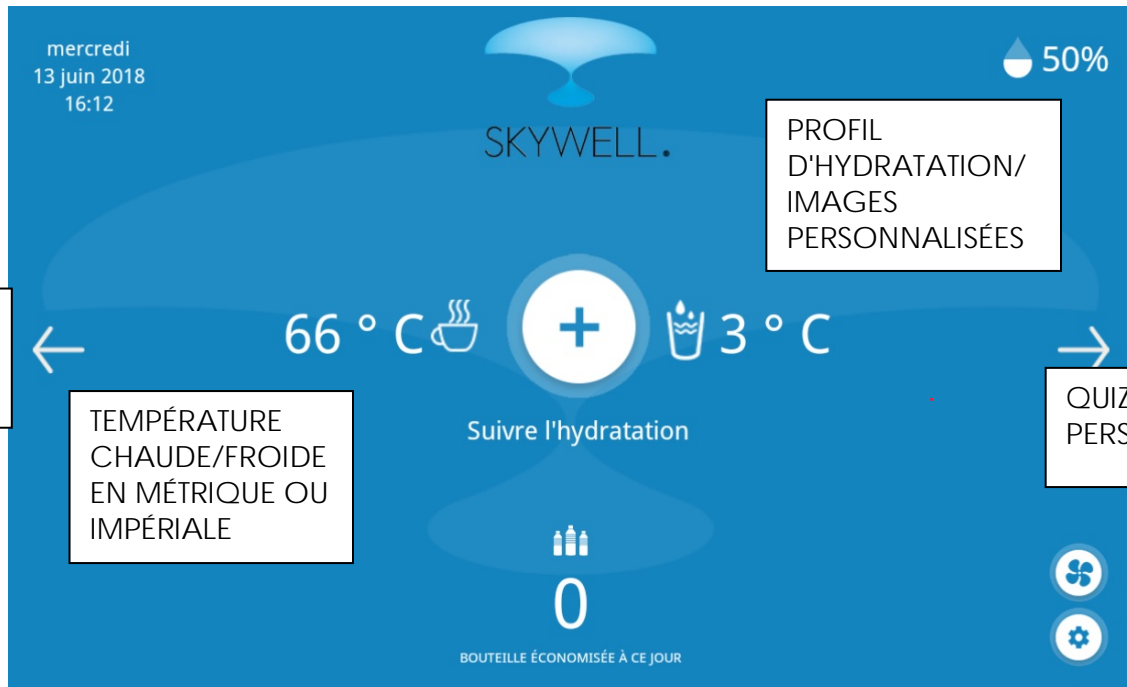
mercredi
13 juin 2018
16:12

SKYWELL.

50%

PROFIL D'HYDRATATION/ IMAGES PERSONNALISÉES

66 ° C

3 ° C

TEMPÉRATURE CHAUDE/FROIDE EN MÉTRIQUE OU IMPÉRIALE

Suivre l'hydratation

QUI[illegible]
PERS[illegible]

0

BOUTEILLE ÉCONOMISÉE À CE JOUR